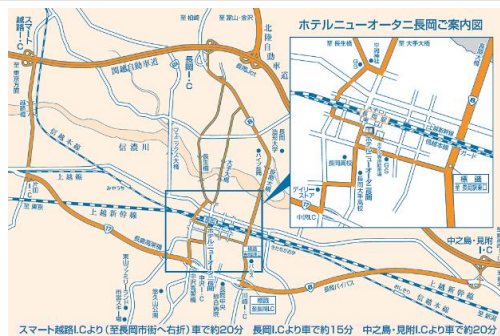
ホテルニューオータニ長岡ご案内図

スマート越路I.C

関越自動車道

長岡I.C

北陸自動車道

信濃川

信越本線

上越線

上越新幹線

長岡駅

ホテルニューオータニ長岡

中之島・見附I.C

長岡東西道路

長岡バイパス

長生橋

大手大橋

長岡警察署

長岡郵便局

デイリーストア

中沢I.C

上越新幹線

信越本線

ガード

スマート越路I.Cより(至長岡市街へ右折)車で約20分　長岡I.Cより車で約15分　中之島・見附I.Cより車で約20分